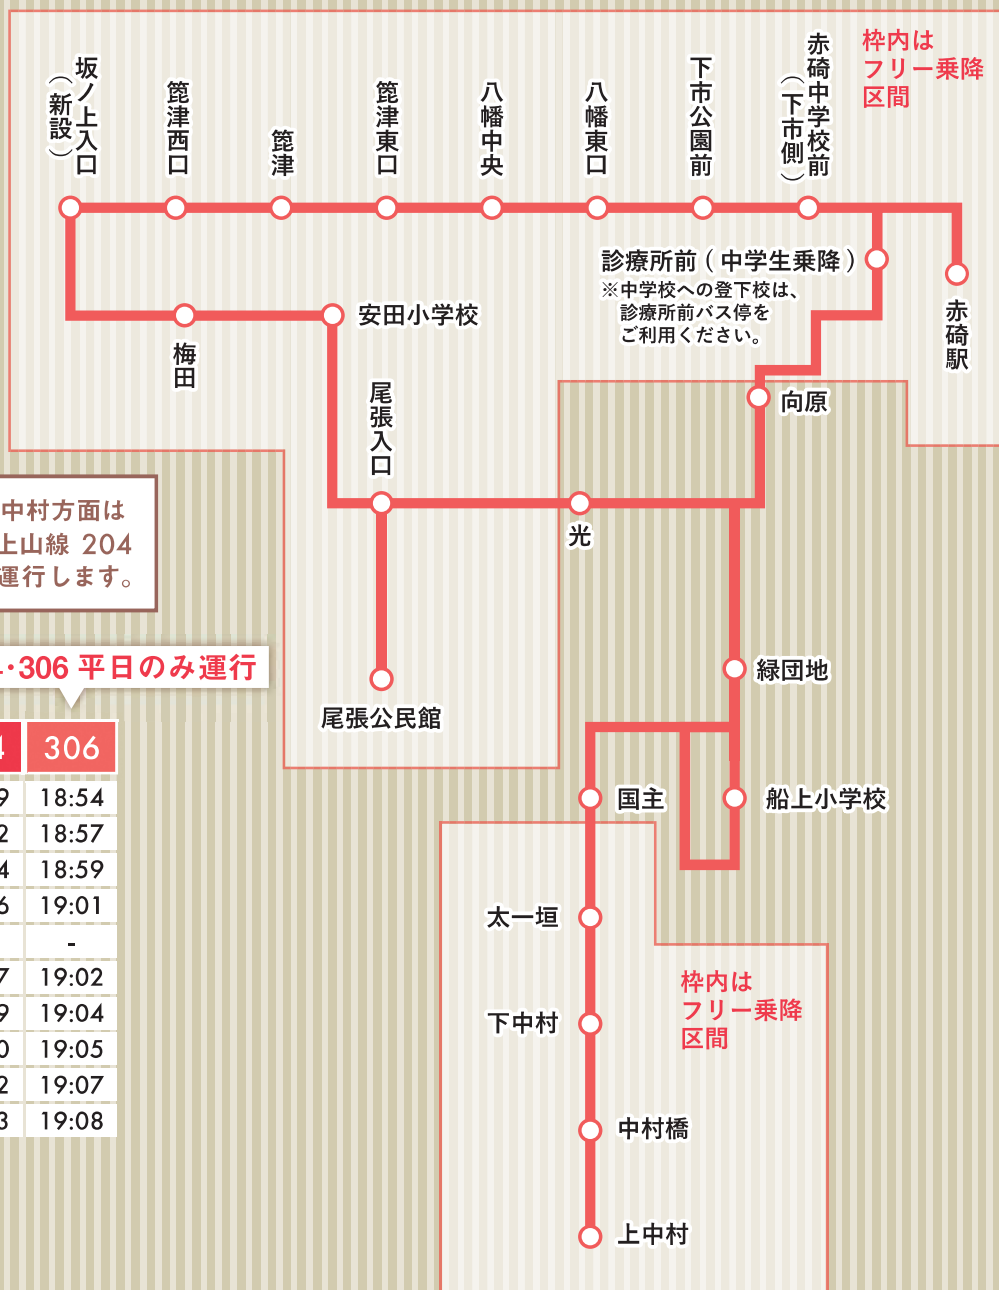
枠内は
フリー乗降
区間

坂ノ上入口（新設）
篭津西口
篭津
篭津東口
八幡中央
八幡東口
下市公園前
赤碕中学校前（下市側）

診療所前（中学生乗降）
※中学校への登下校は、診療所前バス停をご利用ください。

赤碕駅

梅田
安田小学校

向原

尾張入口

中村方面は
上山線 204
運行します。

光

・306 平日のみ運行

| 4 | 306 |
|---|---|
| 9 | 18:54 |
| 2 | 18:57 |
| 4 | 18:59 |
| 6 | 19:01 |
|  | - |
| 7 | 19:02 |
| 9 | 19:04 |
| 0 | 19:05 |
| 2 | 19:07 |
| 3 | 19:08 |

緑団地

尾張公民館

国主
船上小学校

太一垣

枠内は
フリー乗降
区間

下中村

中村橋

上中村